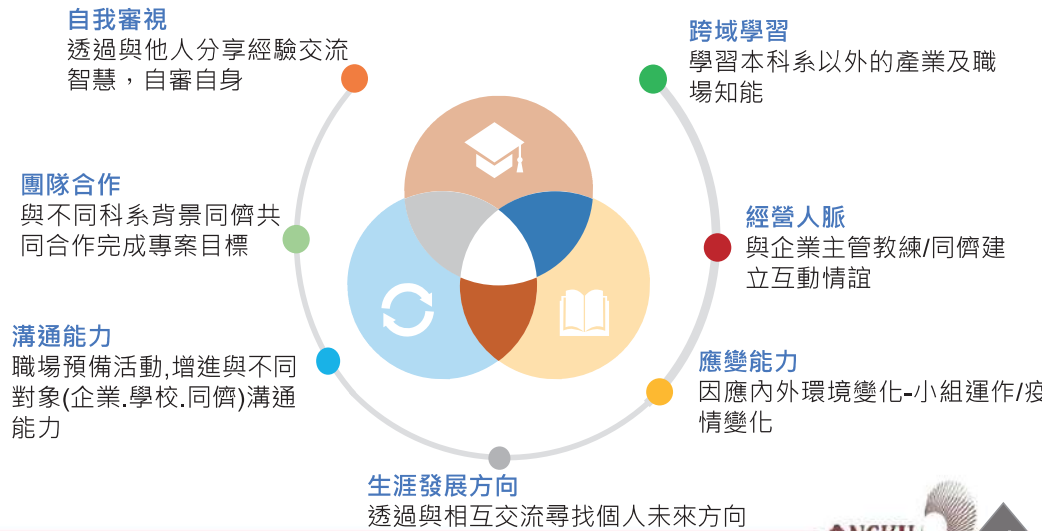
自我審視
透過與他人分享經驗交流智慧，自審自身

跨域學習
學習本科系以外的產業及職場知能

團隊合作
與不同科系背景同儕共同合作完成專案目標

經營人脈
與企業主管教練/同儕建立互動情誼

溝通能力
職場預備活動,增進與不同對象(企業.學校.同儕)溝通能力

應變能力
因應內外環境變化-小組運作/疫情變化

生涯發展方向
透過與相互交流尋找個人未來方向